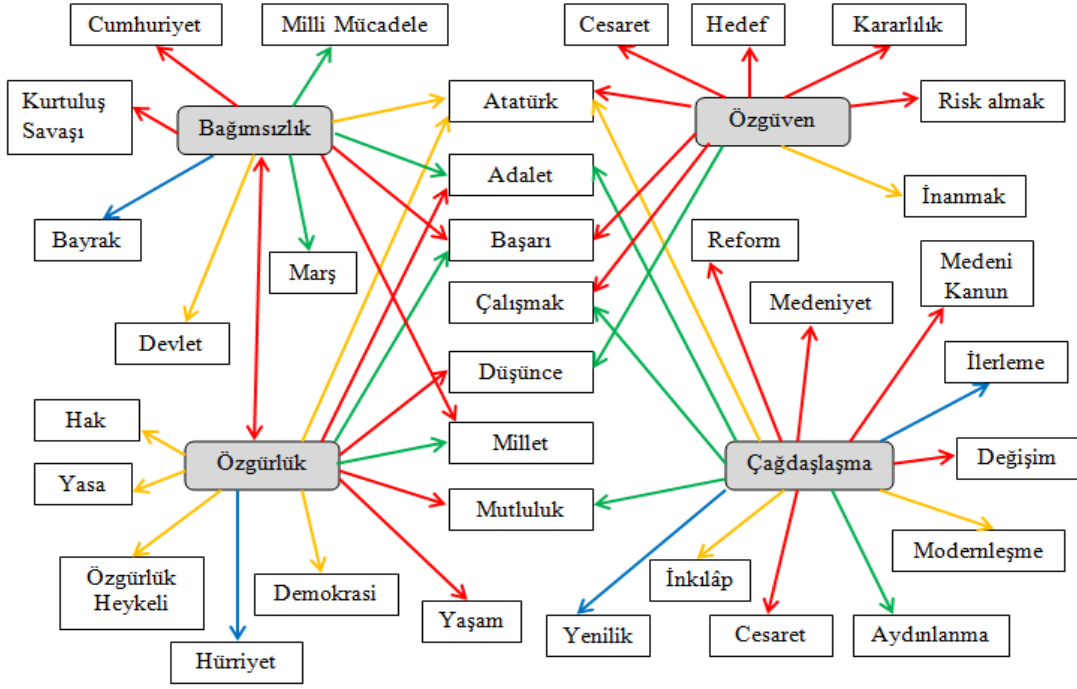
Cumhuriyet
Milli Mücadele
Cesaret
Hedef
Kararlılık
Kurtuluş Savaşı
Bağımsızlık
Atatürk
Özgüven
Risk almak
Adalet
İnanmak
Bayrak
Başarı
Reform
Marş
Medeni Kanun
Çalışmak
Medeniyet
Devlet
İlerleme
Düşünce
Hak
Millet
Özgürlük
Çağdaşlaşma
Değişim
Yasa
Mutluluk
Modernleşme
Özgürlük Heykeli
İnkılâp
Demokrasi
Yaşam
Yenilik
Cesaret
Aydınlanma
Hürriyet